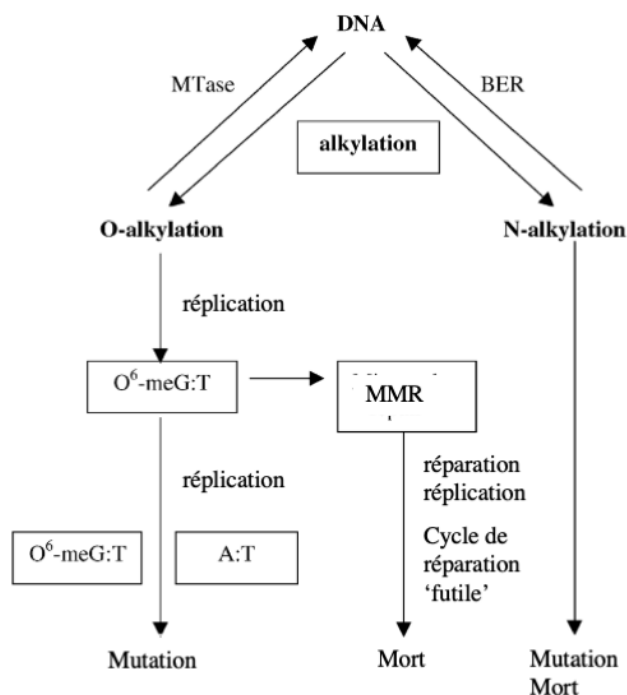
DNA

MTase

BER

alkylation

O-alkylation

N-alkylation

réplication

$O^6$-meG:T

MMR

réplication

réparation réplication

Cycle de réparation 'futile'

$O^6$-meG:T

A:T

Mutation

Mort

Mutation Mort